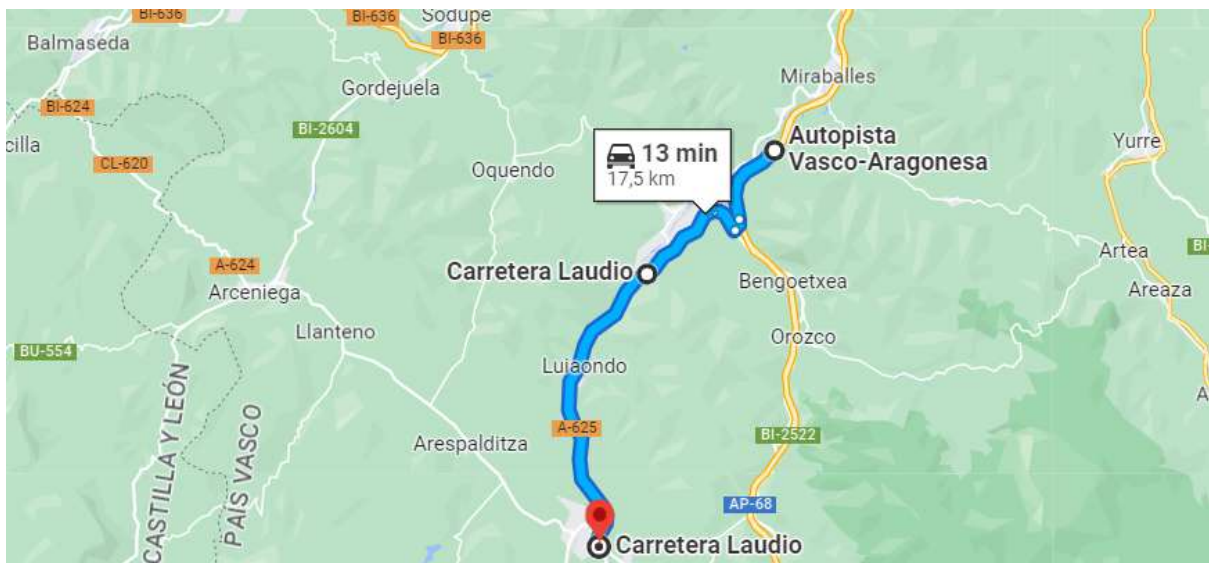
BI-636
Balmaseda
BI-636
Sodupe
BI-636
Gordejuela
Miraballes
BI-624
BI-2604
cilla
CL-620
13 min
17,5 km
Autopista Vasco-Aragonesa
Oquendo
Yurre
Artea
Carretera Laudio
Bengoetxea
Areaza
A-624
Arceniega
Llanteno
Orozco
BU-554
Luiaondo
CASTILLA Y LEÓN
PAÍS VASCO
A-625
Arespalditza
BI-2522
AP-68
Carretera Laudio